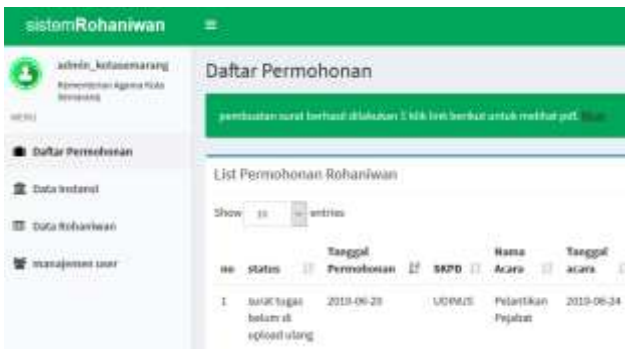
sistemRohaniwan

admin_kotasemarang
Kementerian Agama Kota Semarang

MENU

Daftar Permohonan

Data Instansi

Data Rohaniwan

manajemen user

Daftar Permohonan

pembuatan surat berhasil dilakukan 1 klik link berikut untuk melihat pdf. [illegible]

List Permohonan Rohaniwan

Show 10 entries

| no | status | Tanggal Permohonan | SKPD | Nama Acara | Tanggal acara |
|---|---|---|---|---|---|
| 1 | surat tugas belum di upload ulang | 2019-06-20 | UDINUS | Pelantikan Pejabat | 2019-06-24 |